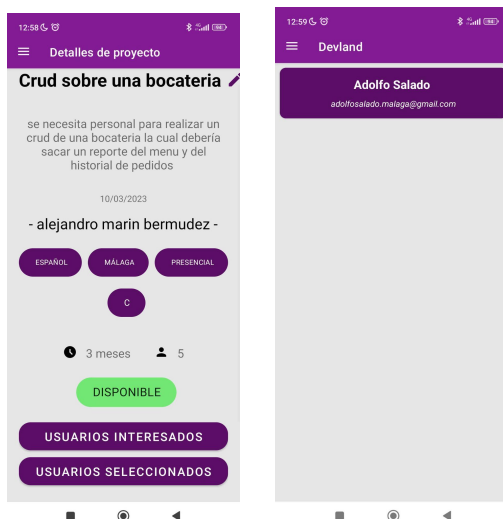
12:58

Detalles de proyecto

Crud sobre una bocateria

se necesita personal para realizar un crud de una bocateria la cual debería sacar un reporte del menu y del historial de pedidos

10/03/2023

- alejandro marin bermudez -

ESPAÑOL

MÁLAGA

PRESENCIAL

C

3 meses

5

DISPONIBLE

USUARIOS INTERESADOS

USUARIOS SELECCIONADOS

12:59

Devland

Adolfo Salado

adolfosalado.malaga@gmail.com